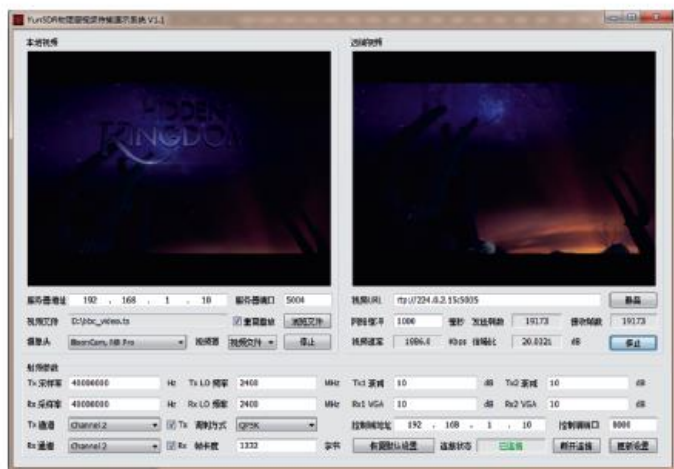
YunSDR软件无线电传输演示系统 V1.1

本地视频

远端视频

HIDDEN KINGDOM

服务器地址 192 . 168 . 1 . 10 服务器端口 5004

视频文件 D:\bbc_video.ts ☑ 重复播放 浏览文件

摄像头 BisonCam, NB Pro 视频源 视频文件 停止

视频URL rtp://224.0.2.15:5005 刷新

网络缓冲 1000 毫秒 发送码数 19173 接收码数 19173

视频速率 1986.6 Kbps 信噪比 20.0321 dB 停止

射频参数

Tx 采样率 40000000 Hz Tx LO 频率 2400 MHz Tx1 衰减 10 dB Tx2 衰减 10 dB

Rx 采样率 40000000 Hz Rx LO 频率 2400 MHz Rx1 VGA 10 dB Rx2 VGA 10 dB

Tx 通道 channel 2 ☑ Tx 调制方式 QPSK 控制端地址 192 . 168 . 1 . 10 控制端端口 5006

Rx 通道 channel 2 ☑ Rx 帧长度 1332 字节 恢复默认设置 连接状态 已连接 断开连接 更新设置